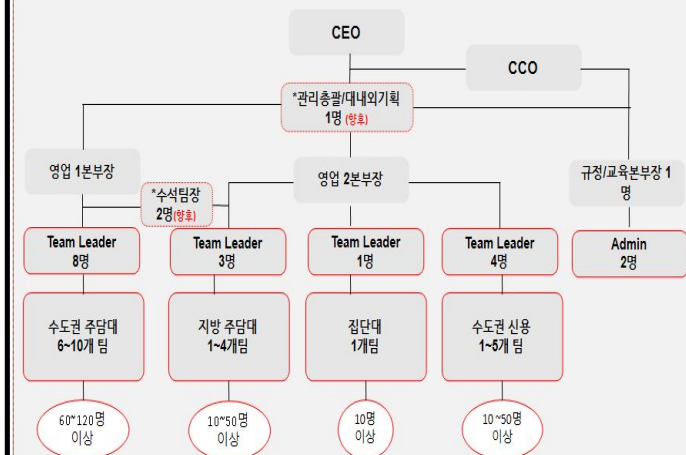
CEO

CCO

*관리총괄/대내외기획
1명 (향후)

영업 1본부장

영업 2본부장

규정/교육본부장 1명

*수석팀장
2명(향후)

Team Leader
8명

Team Leader
3명

Team Leader
1명

Team Leader
4명

Admin
2명

수도권 주담대
6~10개 팀

지방 주담대
1~4개팀

집단대
1개팀

수도권 신용
1~5개 팀

60~120명
이상

10~50명
이상

10명
이상

10~50명
이상